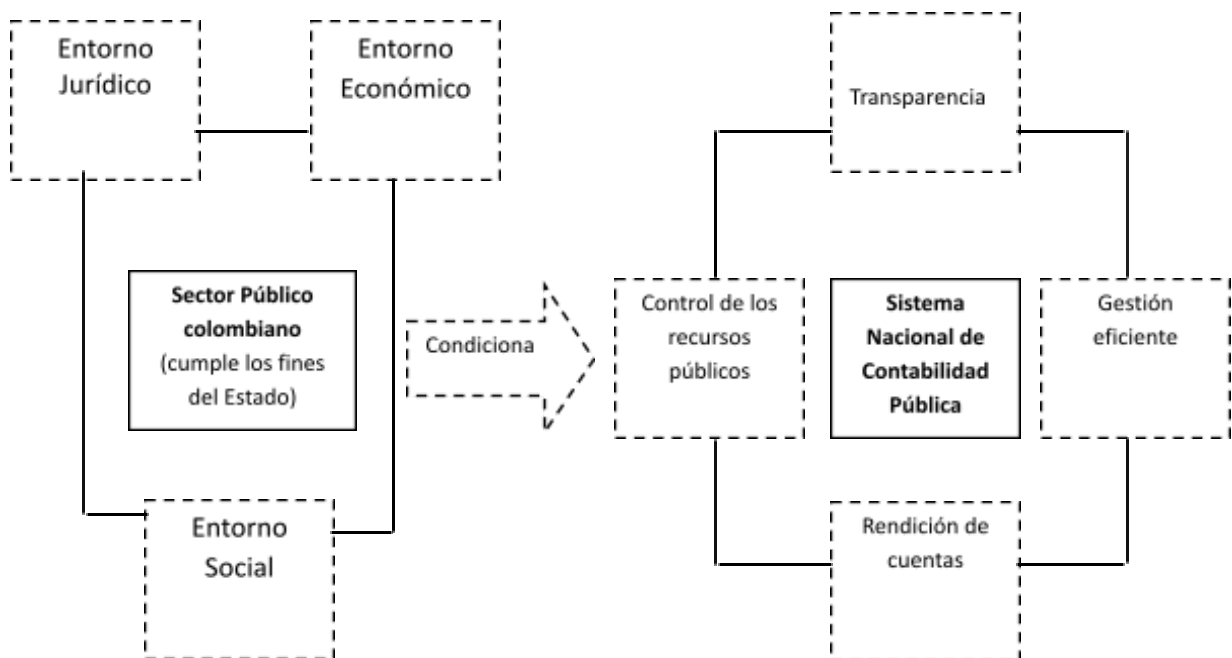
Entorno Jurídico

Entorno Económico

Sector Público colombiano (cumple los fines del Estado)

Entorno Social

Condiciona

Transparencia

Control de los recursos públicos

Sistema Nacional de Contabilidad Pública

Gestión eficiente

Rendición de cuentas